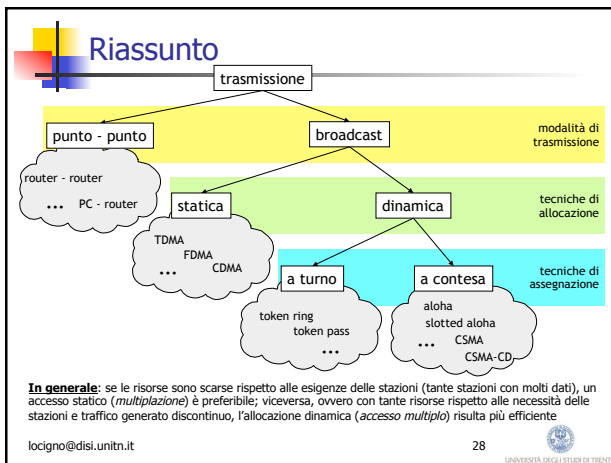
Riassunto

trasmissione

punto - punto

broadcast

modalità di trasmissione

router - router

… PC - router

statica

dinamica

tecniche di allocazione

TDMA
FDMA
CDMA
…

a turno

a contesa

tecniche di assegnazione

token ring
token pass
…

aloha
slotted aloha
CSMA
CSMA-CD
…

**In generale**: se le risorse sono scarse rispetto alle esigenze delle stazioni (tante stazioni con molti dati), un accesso statico (*multiplazione*) è preferibile; viceversa, ovvero con tante risorse rispetto alle necessità delle stazioni e traffico generato discontinuo, l'allocazione dinamica (*accesso multiplo*) risulta più efficiente

locigno@disi.unitn.it

28

UNIVERSITÀ DEGLI STUDI DI TRENT